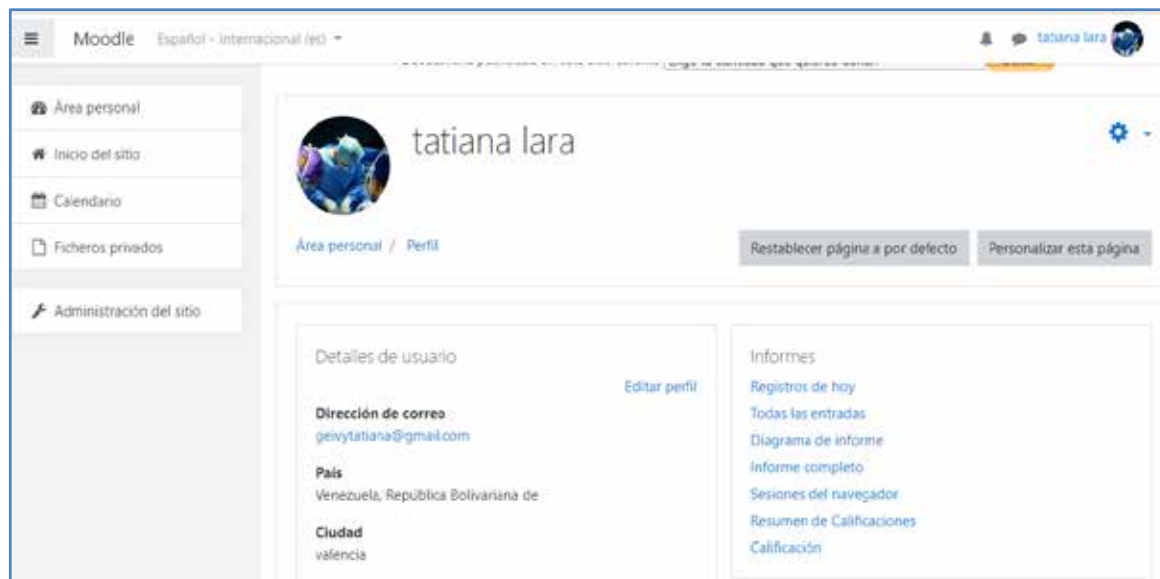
Moodle Español - Internacional (es)

tatiana lara

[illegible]

Área personal

Inicio del sitio

Calendario

Ficheros privados

Administración del sitio

tatiana lara

Área personal / Perfil

Restablecer página a por defecto

Personalizar esta página

Detalles de usuario

Editar perfil

Dirección de correo
geivytatiana@gmail.com

País
Venezuela, República Bolivariana de

Ciudad
valencia

Informes

Registros de hoy

Todas las entradas

Diagrama de informe

Informe completo

Sesiones del navegador

Resumen de Calificaciones

Calificación